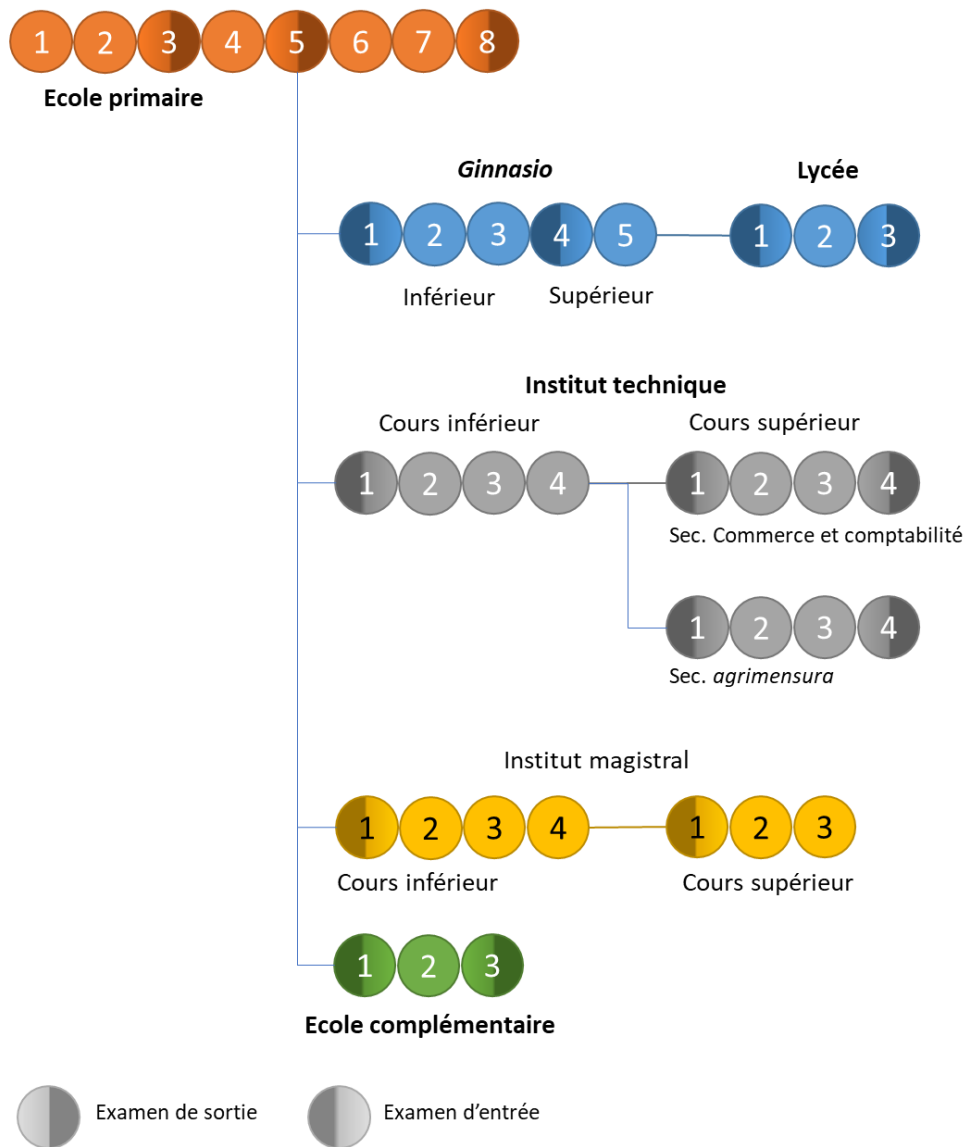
1 2 3 4 5 6 7 8
Ecole primaire

Ginnasio
1 2 3 4 5
Inférieur Supérieur

Lycée
1 2 3

Institut technique
Cours inférieur
1 2 3 4
Cours supérieur
1 2 3 4
Sec. Commerce et comptabilité
1 2 3 4
Sec. agrimensura

Institut magistral
1 2 3 4
Cours inférieur
1 2 3
Cours supérieur

1 2 3
Ecole complémentaire

Examen de sortie
Examen d'entrée